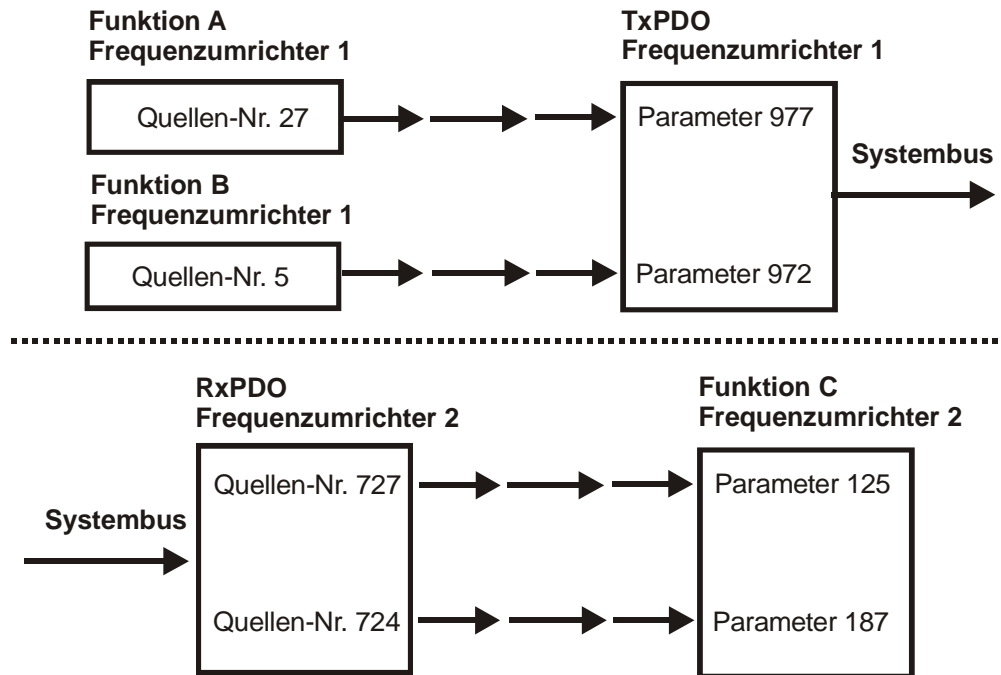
Funktion A
Frequenzumrichter 1

Quellen-Nr. 27

TxPDO
Frequenzumrichter 1

Parameter 977

Systembus

Funktion B
Frequenzumrichter 1

Quellen-Nr. 5

Parameter 972

RxPDO
Frequenzumrichter 2

Quellen-Nr. 727

Funktion C
Frequenzumrichter 2

Parameter 125

Systembus

Quellen-Nr. 724

Parameter 187